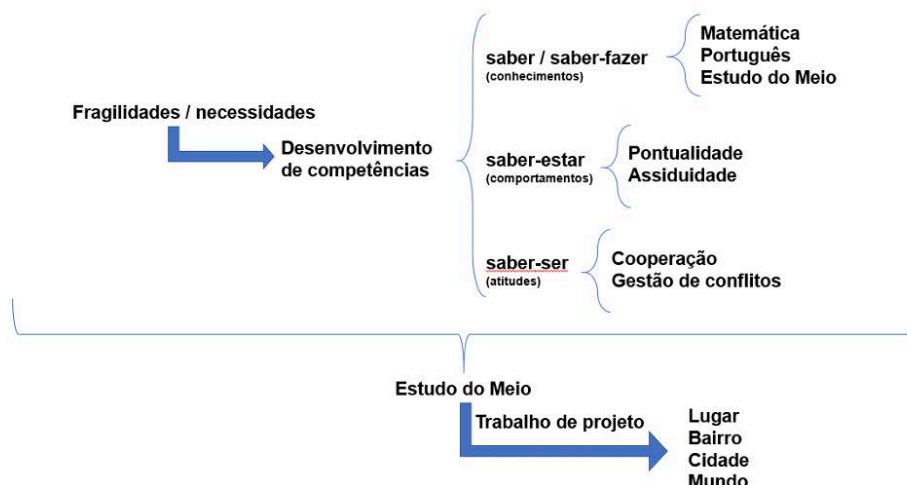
Fragilidades / necessidades

Desenvolvimento de competências

saber / saber-fazer
(conhecimentos)

Matemática
Português
Estudo do Meio

saber-estar
(comportamentos)

Pontualidade
Assiduidade

saber-ser
(atitudes)

Cooperação
Gestão de conflitos

Estudo do Meio

Trabalho de projeto

Lugar
Bairro
Cidade
Mundo